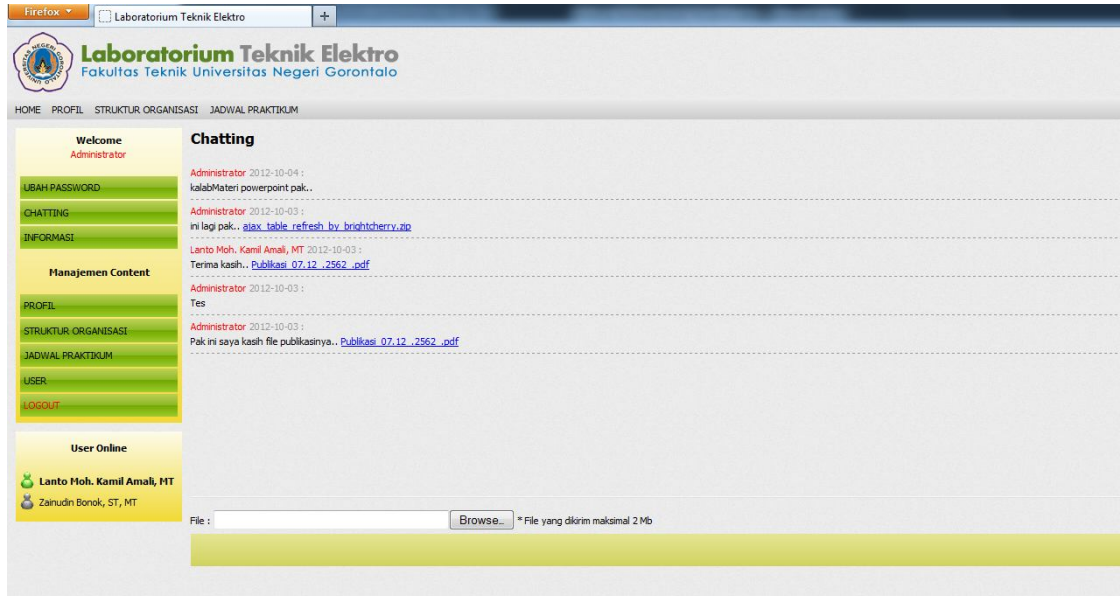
Firefox

Laboratorium Teknik Elektro

+

Laboratorium Teknik Elektro
Fakultas Teknik Universitas Negeri Gorontalo

HOME PROFIL STRUKTUR ORGANISASI JADWAL PRAKTIKUM

Welcome
Administrator

UBAH PASSWORD
CHATTING
INFORMASI

Manajemen Content

PROFIL
STRUKTUR ORGANISASI
JADWAL PRAKTIKUM
USER
LOGOUT

User Online

Lanto Moh. Kamil Amali, MT
Zainudin Bonok, ST, MT

Chatting

Administrator 2012-10-04 :
kalabMateri powerpoint pak..

Administrator 2012-10-03 :
ini lagi pak.. ajax_table_refresh_by_brightcherry.zip

Lanto Moh. Kamil Amali, MT 2012-10-03 :
Terima kasih.. Publikasi_07.12_.2562_.pdf

Administrator 2012-10-03 :
Tes

Administrator 2012-10-03 :
Pak ini saya kasih file publikasinya.. Publikasi_07.12_.2562_.pdf

File : Browse... * File yang dikirim maksimal 2 Mb